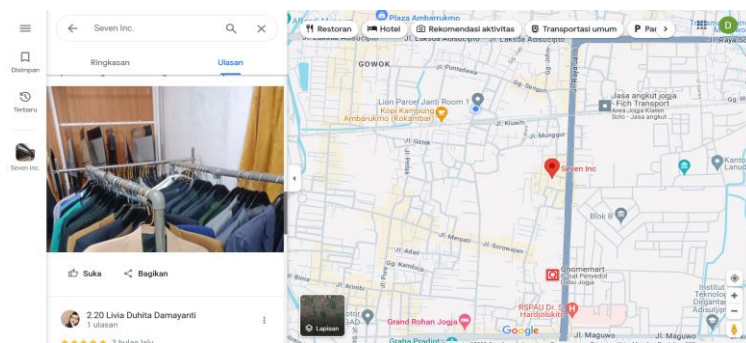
Seven Inc.

Ringkasan
Ulasan

Disimpan
Terbaru
Seven Inc.

Suka
Bagikan

2.20 Livia Duhita Damayanti
1 ulasan
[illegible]

Restoran
Hotel
Rekomendasi aktivitas
Transportasi umum
Par

D

Plaza Ambarrukmo
Jl. Laksda Adisucipto
Jl. Laksda Adisucipto
GOWOK
Jl. Puntodewo
Lion Parcel Janti Room 1
Kopi Kampung Ambarukmo (Kokambar)
Jasa angkut jogja Fich Transport
Area Jogja Klaten Solo - Jasa angkut
Jl. Kluwih
Jl. Munggur
Jl. Gatak
Jl. Glagahsari
Seven Inc
Kanto Lanud
Blok II
Jl. Adas
Jl. Menjari
Jl. Sorowajan
Jl. Kembang
Jl. Arjuna
Jl. Arif
Jl. Pakel
Jl. Kemuning
Omemart
Jl. Sal Penyedot Depo Jogja
RSPAU Dr. S. Hardjolukito
Institut Teknologi Dirgantara Adisutjipto
Grand Rohan Jogja
Graha Pradipta
Jl. Maguwo
Jl. Maguwo
Lapisan
Google